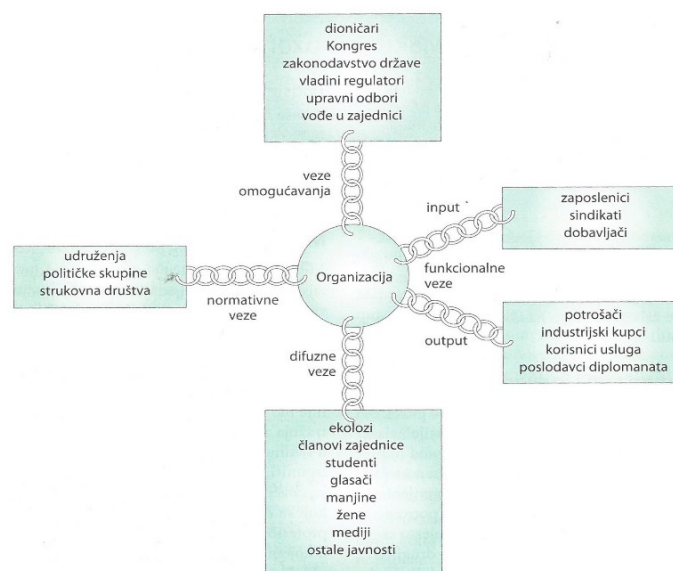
dioničari
Kongres
zakonodavstvo države
vladini regulatori
upravni odbori
vođe u zajednici

veze
omogućavanja

input

zaposlenici
sindikati
dobavljači

udruženja
političke skupine
strukovna društva

Organizacija

funkcionalne
veze

normativne
veze

potrošači
industrijski kupci
korisnici usluga
poslodavci diplomanata

output

difuzne
veze

ekolozi
članovi zajednice
studenti
glasači
manjine
žene
mediji
ostale javnosti